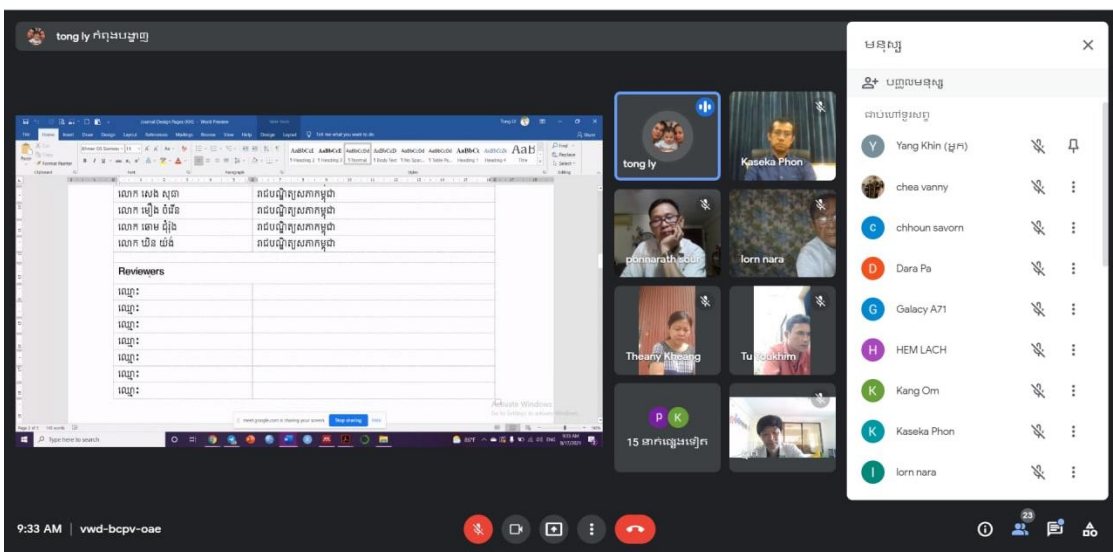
tong ly កំពុងបង្ហាញ

លោក សេង សុថា | រាជបណ្ឌិត្យសភាកម្ពុជា
លោក អឿង ចំរើន | រាជបណ្ឌិត្យសភាកម្ពុជា
លោក ឆោម ជុំរៀង | រាជបណ្ឌិត្យសភាកម្ពុជា
លោក ឃិន យ៉ង់ | រាជបណ្ឌិត្យសភាកម្ពុជា

Reviewers

ឈ្មោះ
ឈ្មោះ
ឈ្មោះ
ឈ្មោះ
ឈ្មោះ
ឈ្មោះ
ឈ្មោះ

meet.google.com is sharing your screen. Stop sharing Hide

Activate Windows
Go to Settings to activate Windows.

Type here to search

9:33 AM
8/17/2021

tong ly
Kaseka Phon
ponnarath sour
lorn nara
Theany Kheang
Tu Sokhim
15 នាក់ផ្សេងទៀត

មនុស្ស
បញ្ចូលមនុស្ស
នៅក្នុងការហៅ
Yang Khin (អ្នក)
chea vanny
chhoun savorn
Dara Pa
Galacy A71
HEM LACH
Kang Om
Kaseka Phon
lorn nara

9:33 AM | vwd-bcpv-oae

23